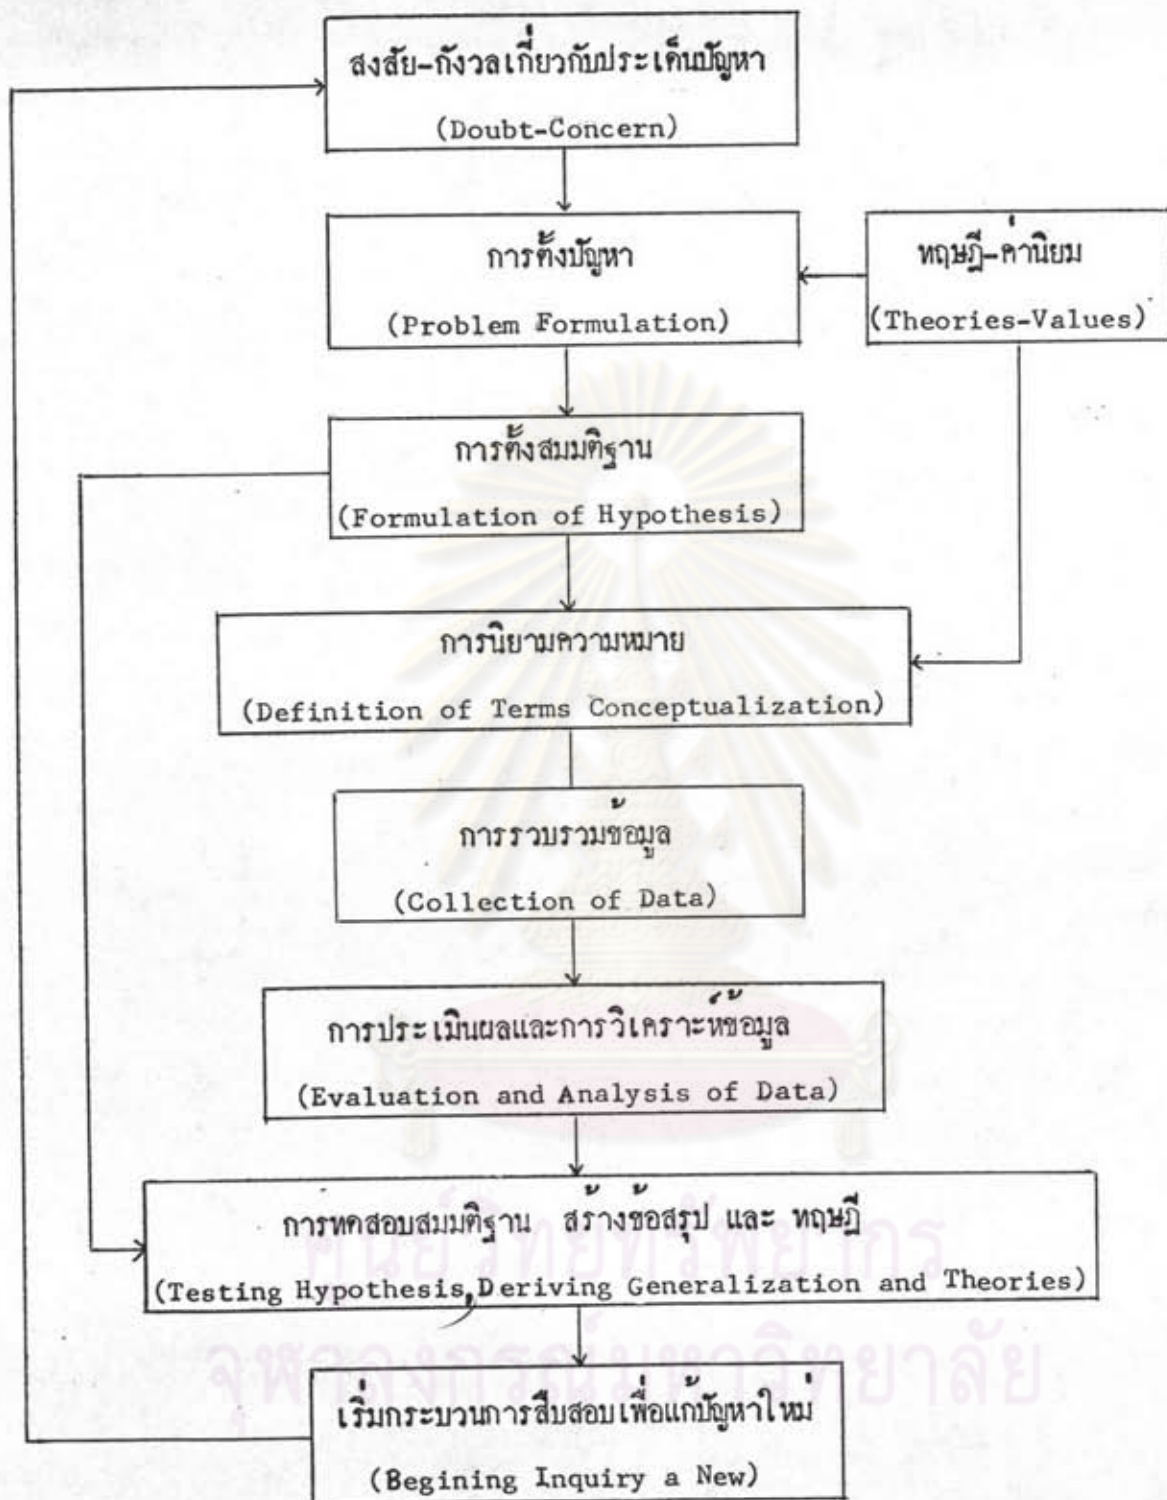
สงสัย-กังวลเกี่ยวกับประเด็นปัญหา

(Doubt-Concern)

การตั้งปัญหา

(Problem Formulation)

ทฤษฎี-ค่านิยม

(Theories-Values)

การตั้งสมมติฐาน

(Formulation of Hypothesis)

การนิยามความหมาย

(Definition of Terms Conceptualization)

การรวบรวมข้อมูล

(Collection of Data)

การประเมินผลและการวิเคราะห์ข้อมูล

(Evaluation and Analysis of Data)

การทดสอบสมมติฐาน สร้างข้อสรุป และ ทฤษฎี

(Testing Hypothesis, Deriving Generalization and Theories)

เริ่มกระบวนการสืบสอบเพื่อแก้ปัญหาใหม่

(Begining Inquiry a New)

ศูนย์วิทยทรัพยากร
จุฬาลงกรณ์มหาวิทยาลัย